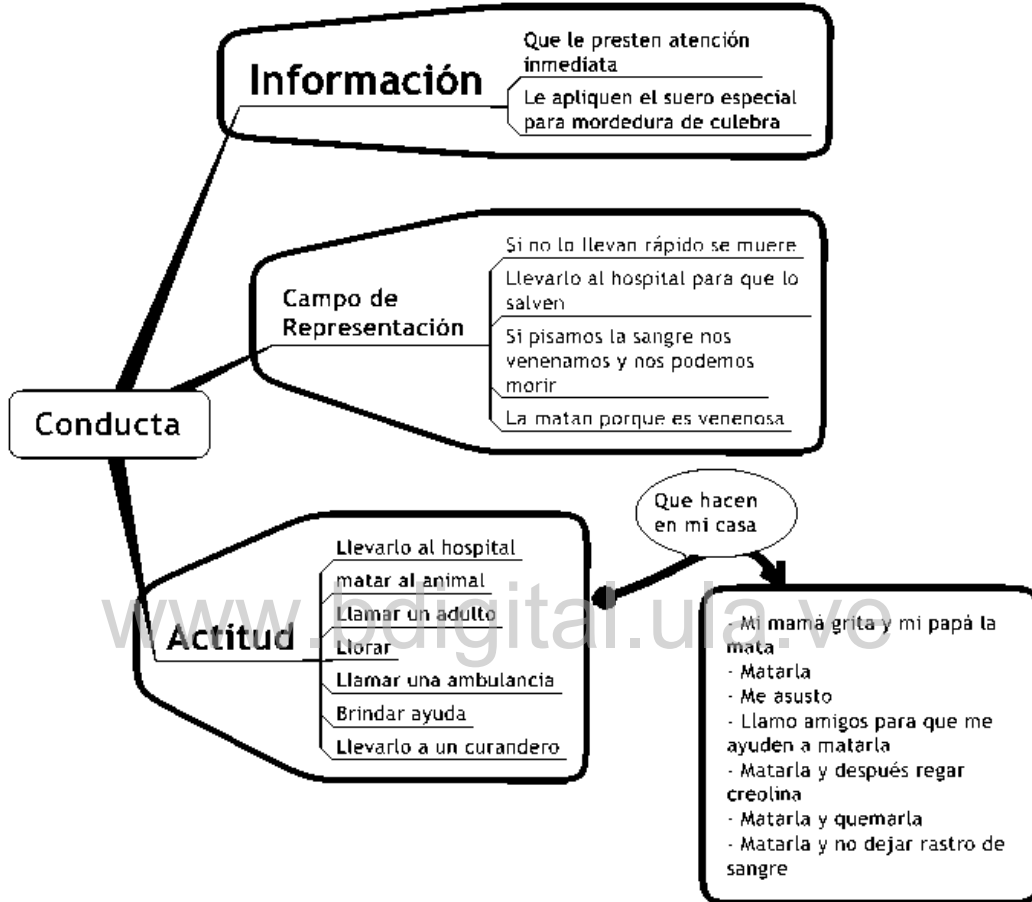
Información

Que le presten atención inmediata

Le apliquen el suero especial para mordedura de culebra

Campo de Representación

Si no lo llevan rápido se muere

Llevarlo al hospital para que lo salven

Si pisamos la sangre nos venenamos y nos podemos morir

La matan porque es venenosa

Conducta

Actitud

Llevarlo al hospital

matar al animal

Llamar un adulto

Llorar

Llamar una ambulancia

Brindar ayuda

Llevarlo a un curandero

Que hacen en mi casa

- Mi mamá grita y mi papá la mata
- Matarla
- Me asusto
- Llamo amigos para que me ayuden a matarla
- Matarla y después regar creolina
- Matarla y quemarla
- Matarla y no dejar rastro de sangre

www.bdigital.ula.ve